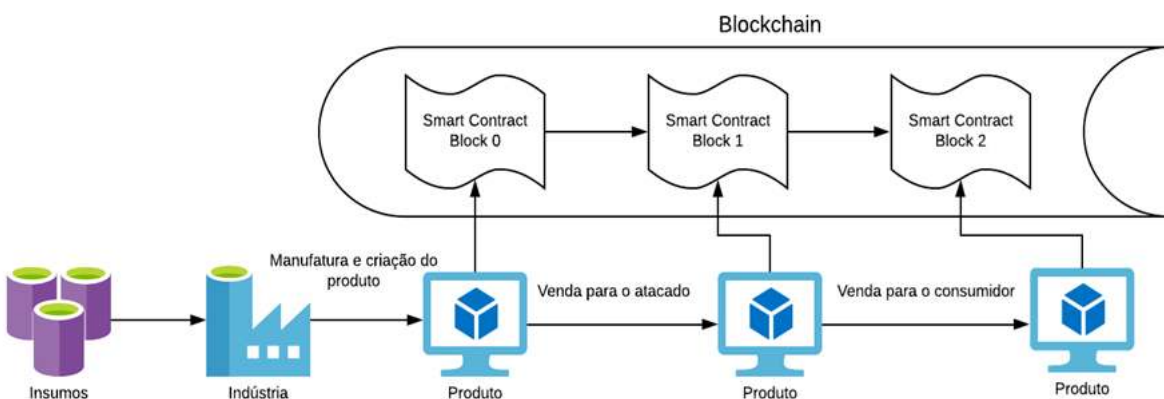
Blockchain

Smart Contract Block 0

Smart Contract Block 1

Smart Contract Block 2

Manufatura e criação do produto

Venda para o atacado

Venda para o consumidor

Insumos

Indústria

Produto

Produto

Produto